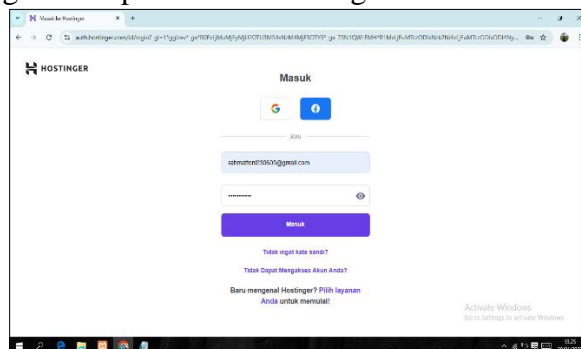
Masuk ke Hostinger

auth.hostinger.com/id/login?_gl=1*gg/we*_ga*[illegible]

HOSTINGER

Masuk

G

atau

sahmattoni230635@gmail.com

..........

Masuk

Tidak ingat kata sandi?

Tidak Dapat Mengakses Akun Anda?

Baru mengenal Hostinger? Pilih layanan Anda untuk memulai!

Activate Windows
Go to Settings to activate Windows.

13.25